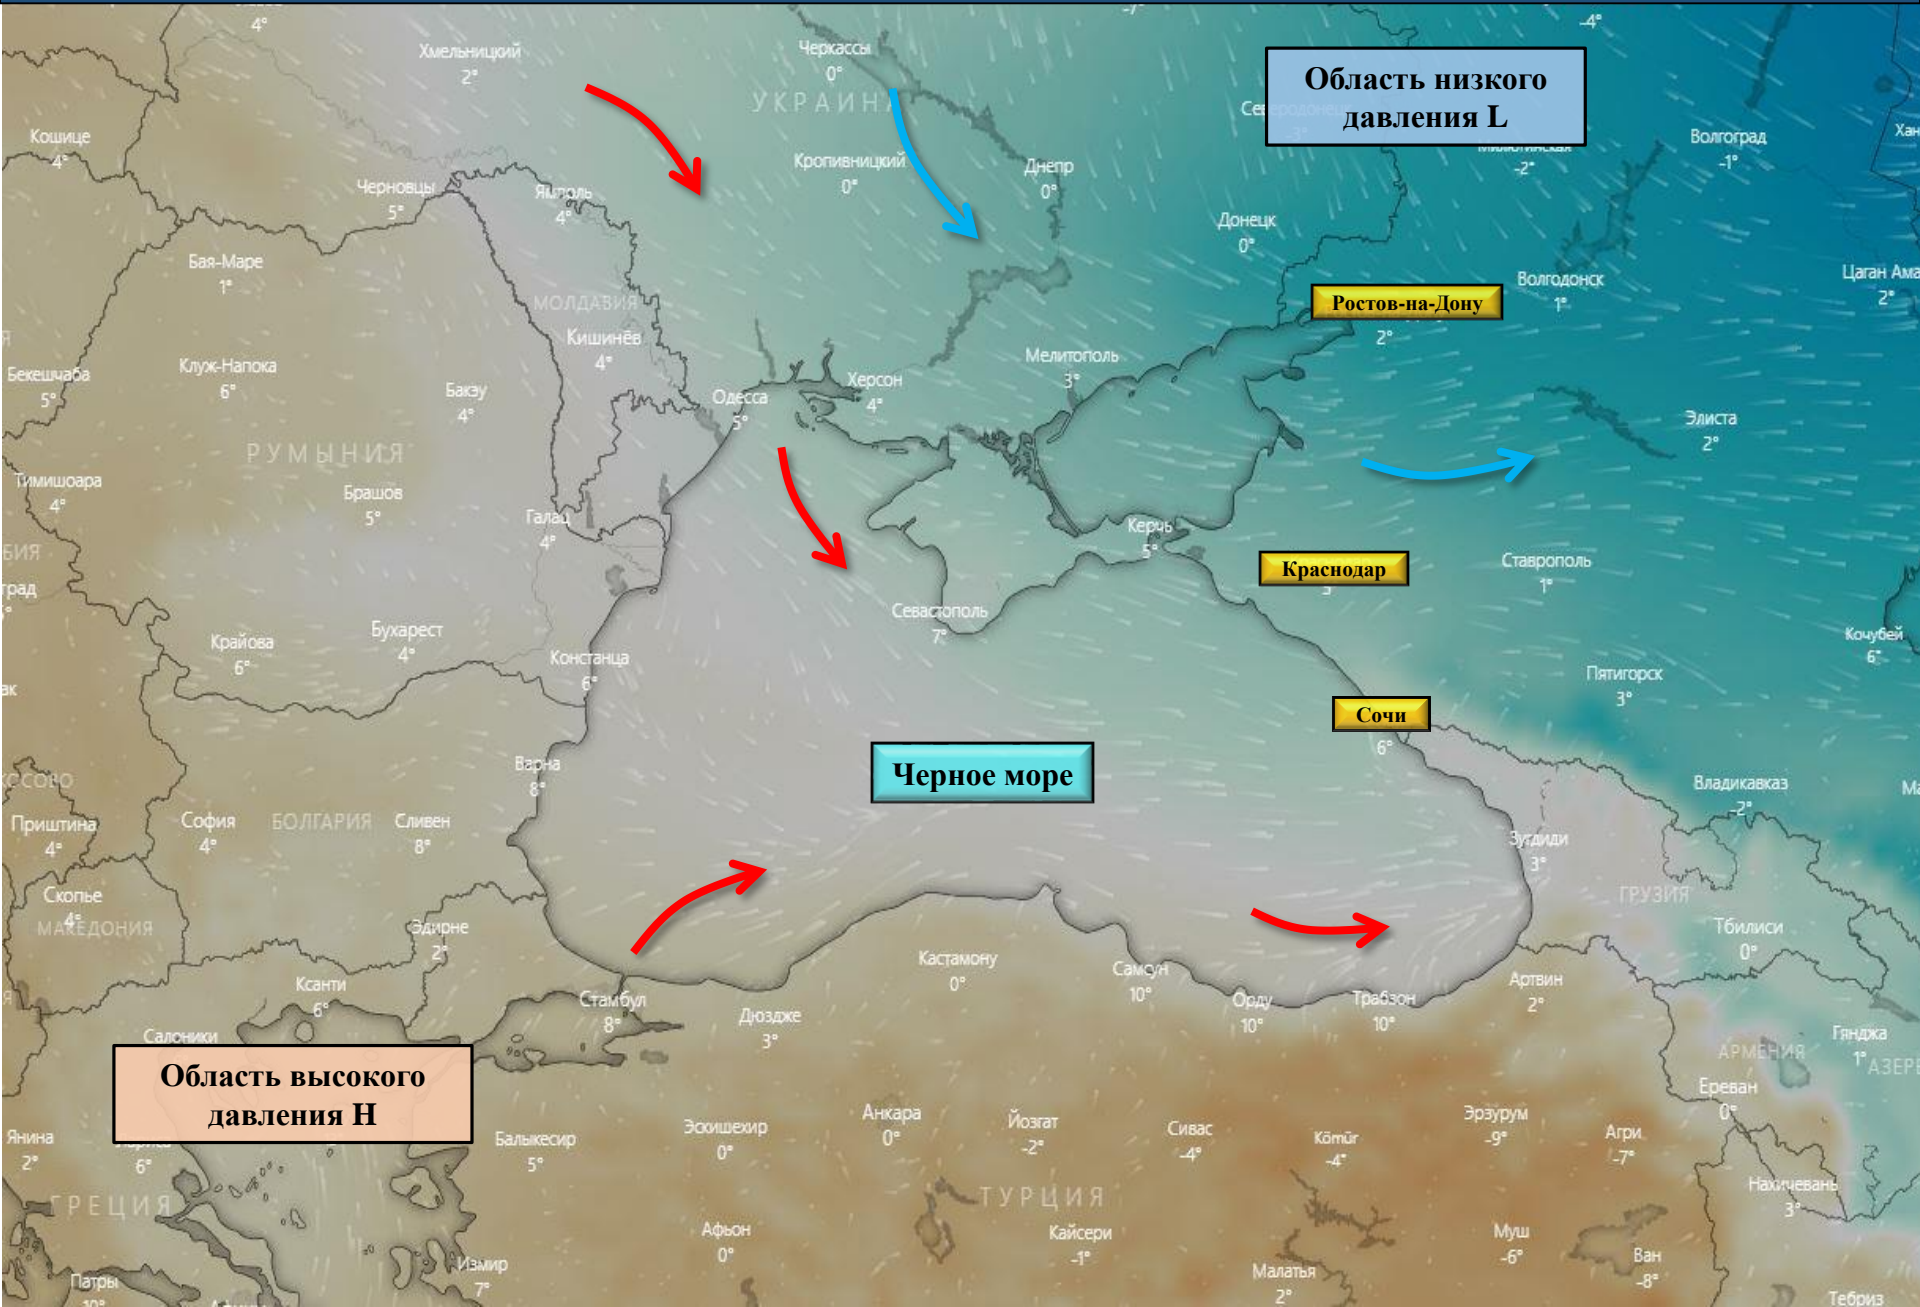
Область низкого давления L

Ростов-на-Дону
2°

Краснодар

Сочи
6°

Черное море

Область высокого давления H

4°
Хмельницкий
2°
Черкассы
0°
УКРАИНА
Кропивницкий
0°
Днепр
0°
Донецк
0°
Волгоград
-1°
Хан
-4°
-2°
Волгодонск
1°
Цаган Аман
2°
Элиста
2°
Ставрополь
1°
Черкесск
Кошице
4°
Черновцы
5°
Ямполь
4°
Бая-Маре
1°
МОЛДАВИЯ
Кишинёв
4°
Клуж-Напока
6°
Бакэу
4°
Одесса
5°
Херсон
4°
Мелитополь
3°
Бекешчаба
5°
РУМЫНИЯ
Тимишоара
4°
Брашов
5°
Галац
4°
Керчь
5°
Севастополь
7°
Крайова
6°
Бухарест
4°
Констанца
6°
Пятигорск
3°
Кочубей
6°
Варна
8°
Владикавказ
-2°
Приштина
4°
София
4°
БОЛГАРИЯ
Сливен
8°
Зугдиди
3°
ГРУЗИЯ
Скопье
4°
МАКЕДОНИЯ
Эдирне
2°
Кастамону
0°
Самсун
10°
Орду
10°
Трабзон
10°
Артвин
2°
Тбилиси
0°
Ксанти
6°
Стамбул
8°
Дюздже
3°
Салоники
Гянджа
1°
АРМЕНИЯ
АЗЕР
Ереван
0°
Янина
2°
6°
ГРЕЦИЯ
Балыкесир
5°
Эскишехир
0°
Анкара
0°
Йозгат
-2°
Сивас
-4°
Кёмюр
-4°
Эрзурум
-9°
Агри
-7°
Нахичевань
3°
ТУРЦИЯ
Кайсери
-1°
Афьон
0°
Измир
7°
Малатья
2°
Муш
-6°
Ван
-8°
Патры
Тебриз